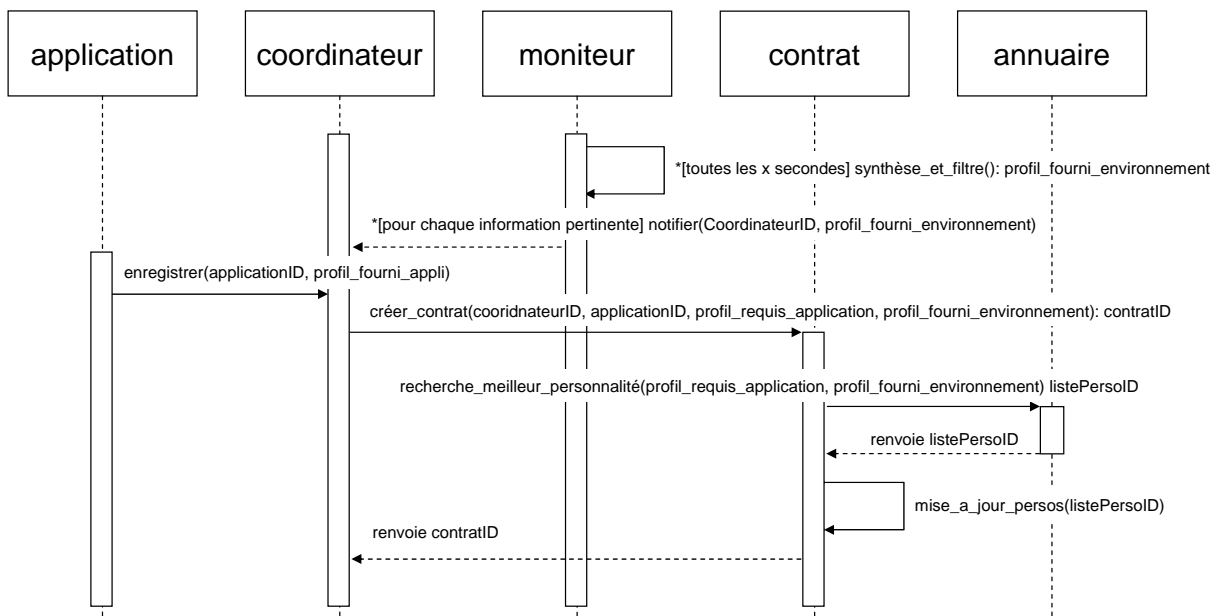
application

coordinateur

moniteur

contrat

annuaire

*[toutes les x secondes] synthèse_et_filtre(): profil_fourni_environnement

*[pour chaque information pertinente] notifier(CoordinateurID, profil_fourni_environnement)

enregistrer(applicationID, profil_fourni_appli)

créer_contrat(cooridnateurID, applicationID, profil_requis_application, profil_fourni_environnement): contratID

recherche_meilleur_personnalité(profil_requis_application, profil_fourni_environnement) listePersoID

renvoie listePersoID

mise_a_jour_persos(listePersoID)

renvoie contratID